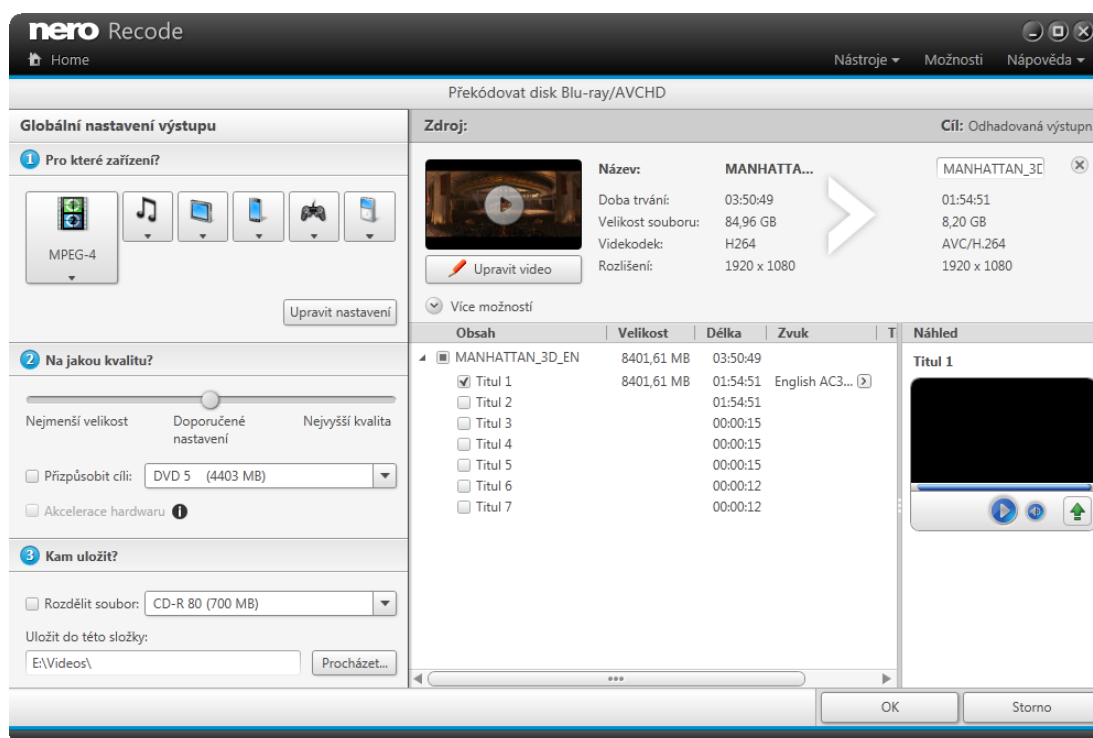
nero Recode

Home

Nástroje ▾ Možnosti Nápověda ▾

Překódovat disk Blu-ray/AVCHD

Globální nastavení výstupu

1 Pro které zařízení?

MPEG-4

Upravit nastavení

2 Na jakou kvalitu?

Nejmenší velikost Doporučené nastavení Nejvyšší kvalita

Přizpůsobit cíli: DVD 5 (4403 MB)

Akcelerace hardwaru

3 Kam uložit?

Rozdělit soubor: CD-R 80 (700 MB)

Uložit do této složky:

E:\Videos\

Procházet...

Zdroj:

Cíl: Odhadovaná výstupn

Upravit video

| Název: | MANHATTA... | MANHATTAN_3D |
|---|---|---|
| Doba trvání: | 03:50:49 | 01:54:51 |
| Velikost souboru: | 84,96 GB | 8,20 GB |
| Videokodek: | H264 | AVC/H.264 |
| Rozlišení: | 1920 x 1080 | 1920 x 1080 |

Více možností

| Obsah | Velikost | Délka | Zvuk | T |
|---|---|---|---|---|
| MANHATTAN_3D_EN | 8401,61 MB | 03:50:49 | | |
| Titul 1 | 8401,61 MB | 01:54:51 | English AC3... | |
| Titul 2 | | 01:54:51 | | |
| Titul 3 | | 00:00:15 | | |
| Titul 4 | | 00:00:15 | | |
| Titul 5 | | 00:00:15 | | |
| Titul 6 | | 00:00:12 | | |
| Titul 7 | | 00:00:12 | | |

Náhled

Titul 1

OK

Storno